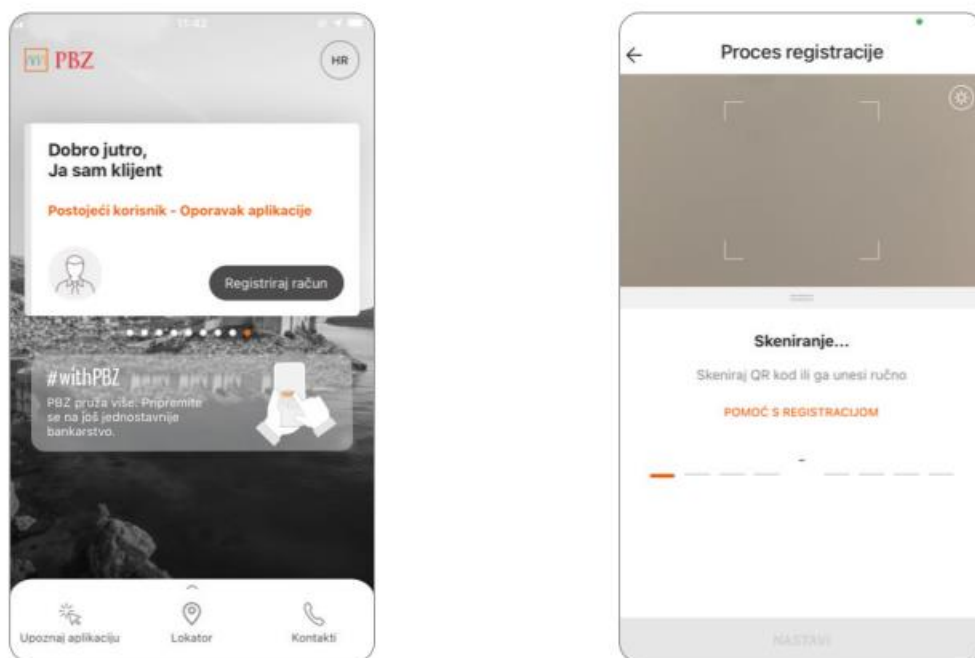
11:42

PBZ

HR

Dobro jutro,
Ja sam klijent

Postojeći korisnik - Oporavak aplikacije

Registriraj račun

#withPBZ

PBZ pruža više. Pripremite se na još jednostavnije bankarstvo.

Upoznaj aplikaciju

Lokator

Kontakti

Proces registracije

Skeniranje...

Skeniraj QR kod ili ga unesi ručno

POMOĆ S REGISTRACIJOM

NASTAVI